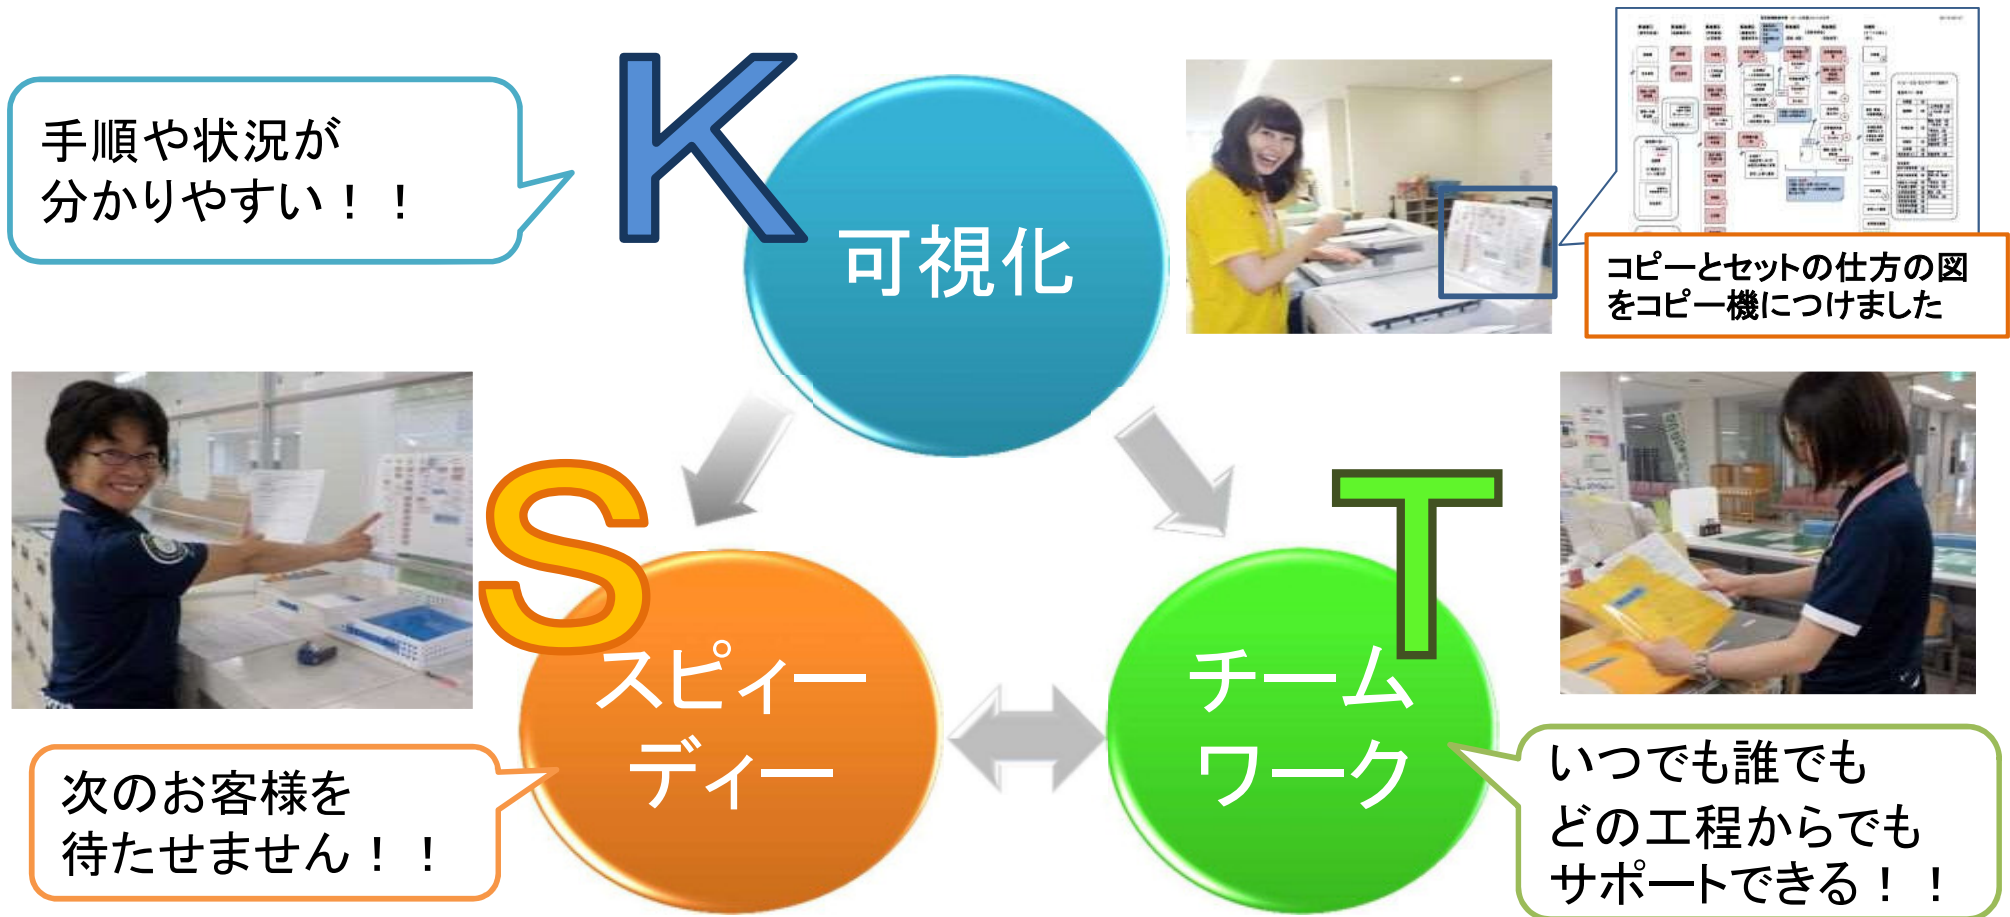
手順や状況が
分かりやすい！！

K

可視化

コピーとセットの仕方の図
をコピー機につけました

S

スピィー
ディー

T

チーム
ワーク

次のお客様を
待たせません！！

いつでも誰でも
どの工程からでも
サポートできる！！